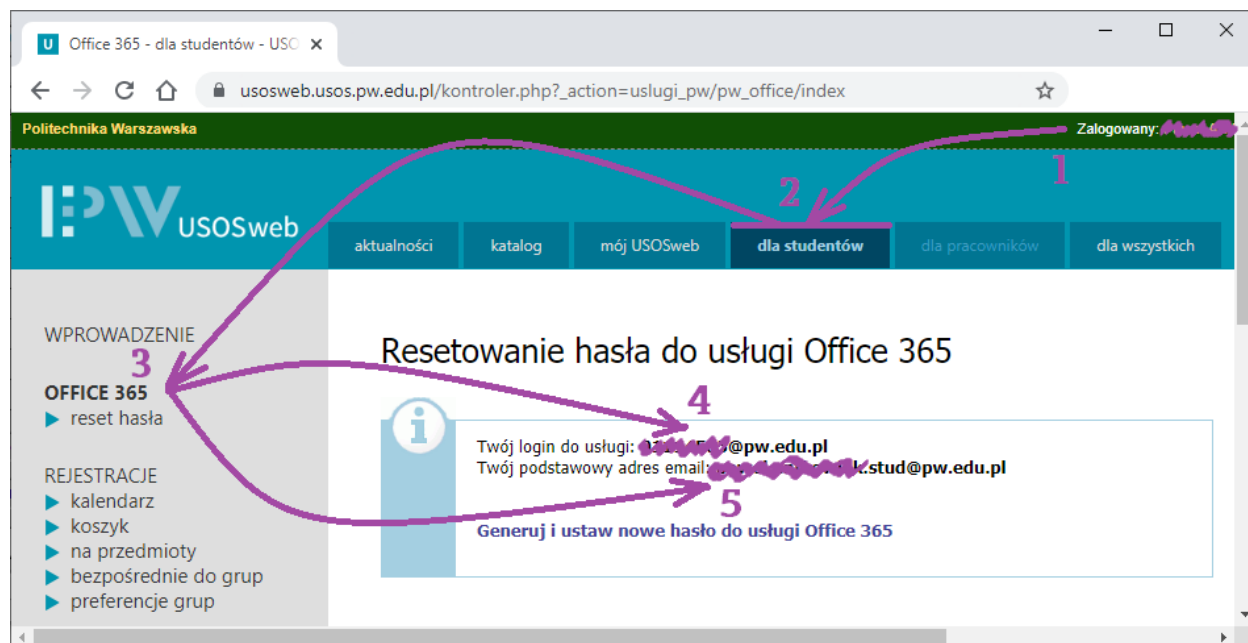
Office 365 - dla studentów - USO ×

usosweb.usos.pw.edu.pl/kontroler.php?_action=uslugi_pw/pw_office/index

Politechnika Warszawska

Zalogowany: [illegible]

1

2

PW USOSweb

aktualności | katalog | mój USOSweb | dla studentów | dla pracowników | dla wszystkich

WPROWADZENIE

3

OFFICE 365
▶ reset hasła

REJESTRACJE
▶ kalendarz
▶ koszyk
▶ na przedmioty
▶ bezpośrednie do grup
▶ preferencje grup

Resetowanie hasła do usługi Office 365

4

Twój login do usługi: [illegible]@pw.edu.pl
Twój podstawowy adres email: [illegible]k.stud@pw.edu.pl

5

Generuj i ustaw nowe hasło do usługi Office 365